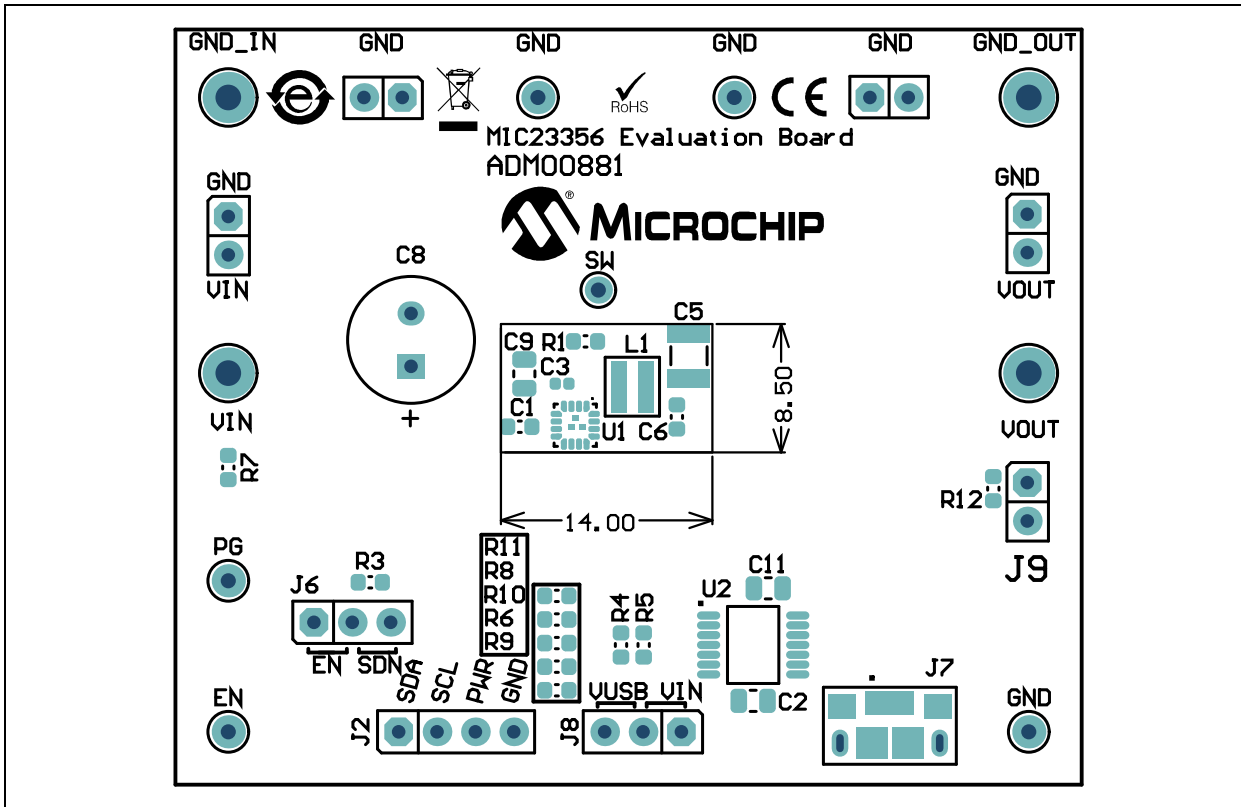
GND_IN GND GND GND GND GND_OUT

RoHS

MIC23356 Evaluation Board
ADM00881

MICROCHIP

GND
VIN

C8

SW

GND
VOUT

C5
C9 R1
L1
C3
C1
U1 C6

8.50

VIN

R7

+

VOUT

R12

14.00

J9

PG

R3
J6

EN SDN

R11
R8
R10
R6
R9

R4 R5

U2

C11

C2

J7

EN

J2

SDA SCL PWR GND

J8

VUSB VIN

GND